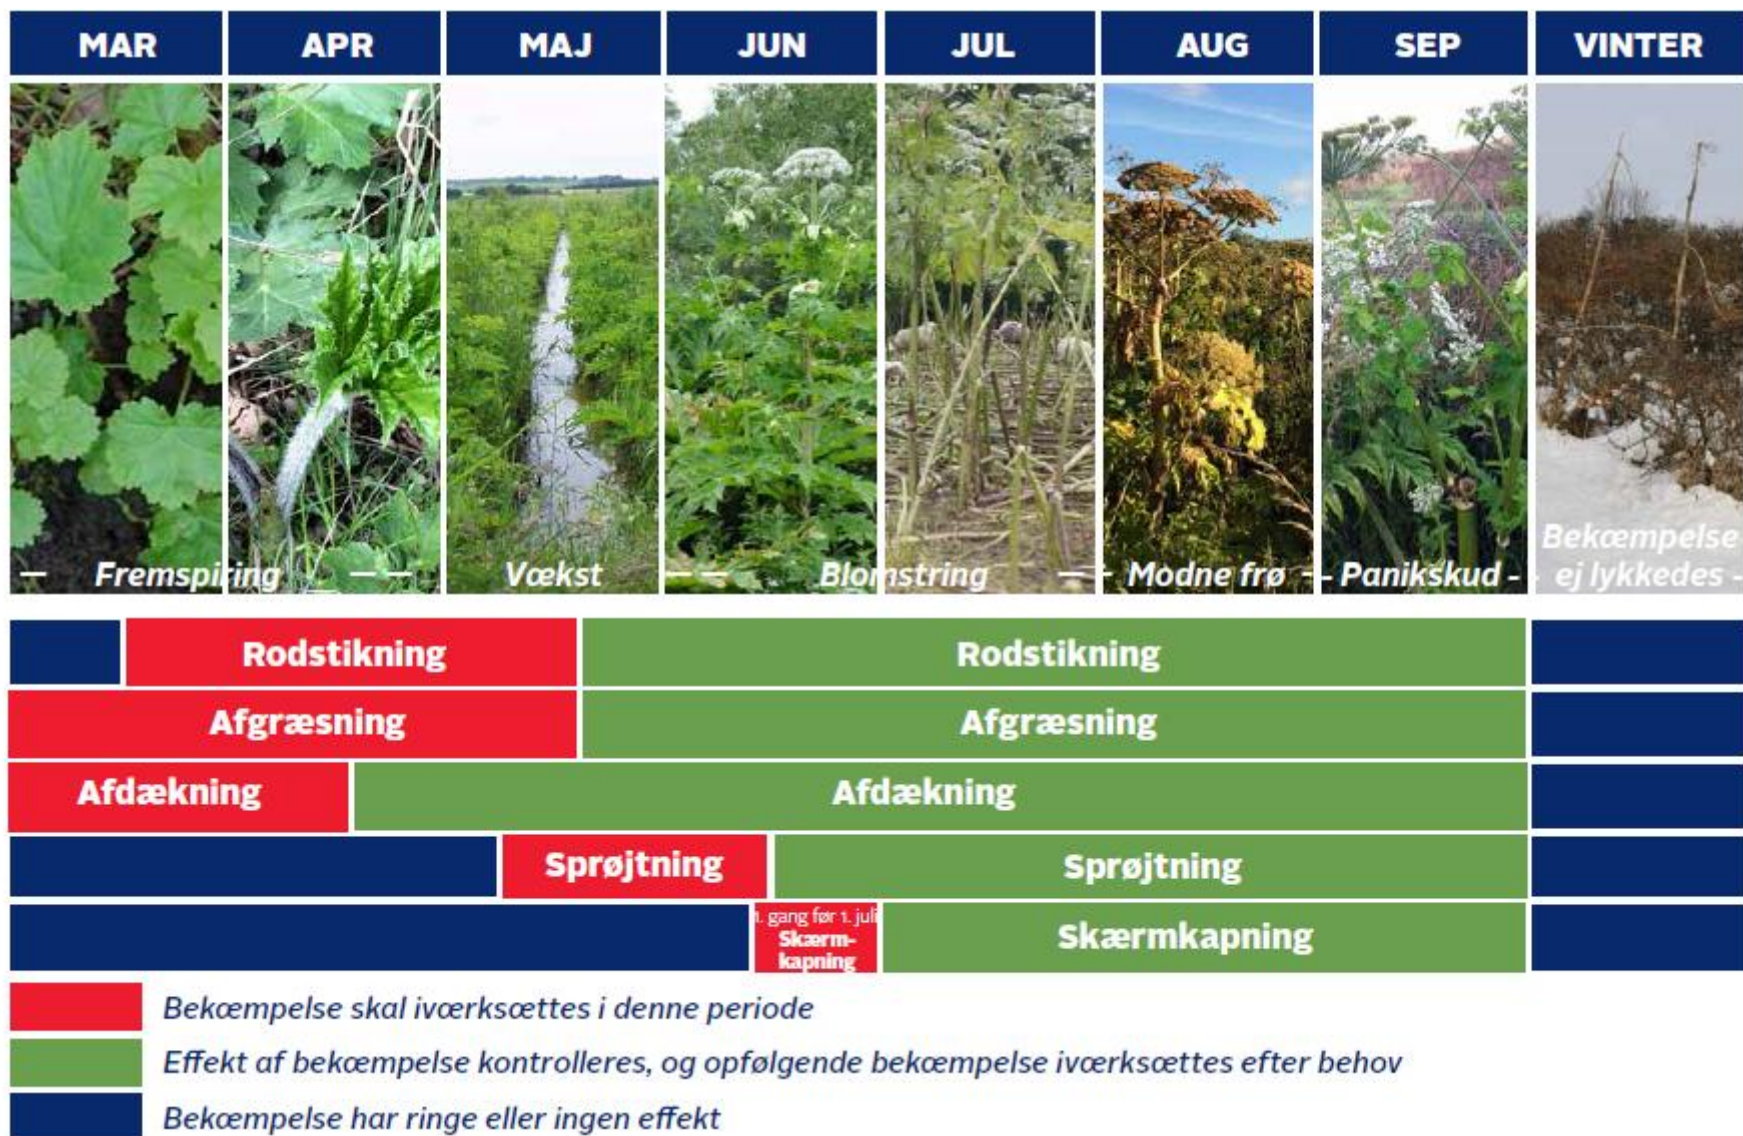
MAR APR MAJ JUN JUL AUG SEP VINTER

— Fremspiring — — Vækst — — Blomstring — - Modne frø - - Panikskud - Bekæmpelse ej lykkedes -

Rodstikning
Rodstikning
Afgræsning
Afgræsning
Afdækning
Afdækning
Sprøjtning
Sprøjtning
1. gang før 1. juli Skærmkapning
Skærmkapning

Bekæmpelse skal iværksættes i denne periode
Effekt af bekæmpelse kontrolleres, og opfølgende bekæmpelse iværksættes efter behov
Bekæmpelse har ringe eller ingen effekt